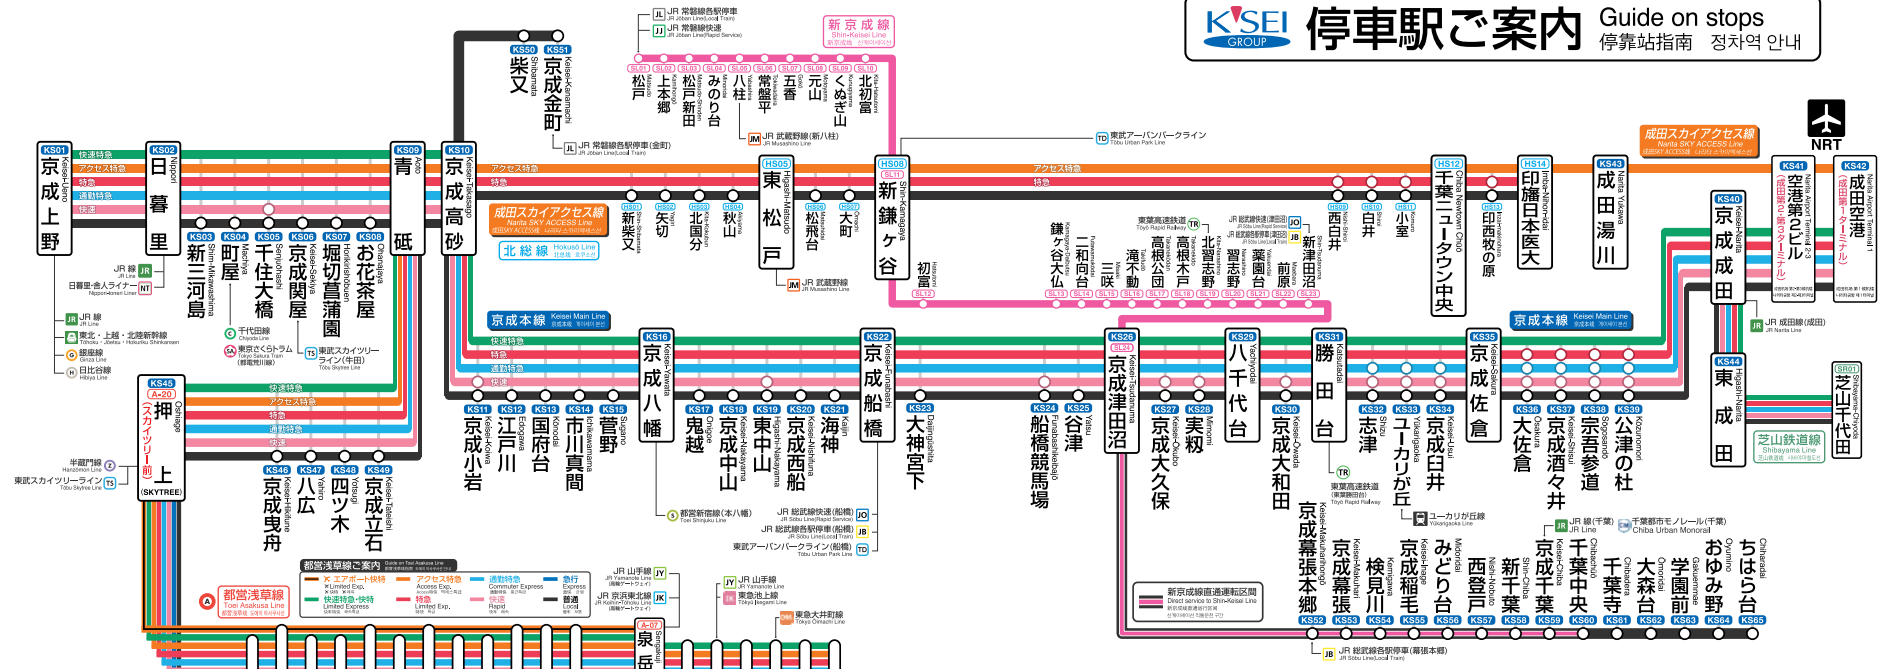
KEISEI GROUP 停車駅ご案内 Guide on stops 停靠站指南 정차역 안내

KS01 京成上野 Keisei-Ueno
KS02 日暮里 Nippori
KS03 新三河島 Shin-Mikawashima
KS04 町屋 Machiya
KS05 千住大橋 Senjuohashi
KS06 京成関屋 Keisei-Sekiya
KS07 堀切菖蒲園 Horikirishobuen
KS08 お花茶屋 Ohanajaya
KS09 青砥 Aoto
KS10 京成高砂 Keisei-Takasago
KS11 京成小岩 Keisei-Koiwa
KS12 江戸川 Edogawa
KS13 国府台 Konodai
KS14 市川真間 Ichikawamama
KS15 菅野 Sugano
KS16 京成八幡 Keisei-Yawata
KS17 鬼越 Onigoe
KS18 京成中山 Keisei-Nakayama
KS19 東中山 Higashi-Nakayama
KS20 京成西船 Keisei-Nishifuna
KS21 海神 Kaijin
KS22 京成船橋 Keisei-Funabashi
KS23 大神宮下 Daijingushita
KS24 船橋競馬場 Funabashikeibajo
KS25 谷津 Yatsu
KS26 京成津田沼 Keisei-Tsudanuma
KS27 京成大久保 Keisei-Okubo
KS28 実籾 Mimomi
KS29 八千代台 Yachiyodai
KS30 京成大和田 Keisei-Owada
KS31 勝田台 Katsutadai
KS32 志津 Shizu
KS33 ユーカリが丘 Yukarigaoka
KS34 京成臼井 Keisei-Usui
KS35 京成佐倉 Keisei-Sakura
KS36 大佐倉 Osakura
KS37 京成酒々井 Keisei-Shisui
KS38 宗吾参道 Sogosando
KS39 公津の杜 Kozunomori
KS40 京成成田 Keisei-Narita
KS41 空港第2ビル (成田第2・第3ターミナル) Narita Airport Terminal 2·3
KS42 成田空港 (成田第1ターミナル) Narita Airport Terminal 1
KS44 東成田 Higashi-Narita
KS45 押上 (スカイツリー前) (SKYTREE) Oshiage
KS46 京成曳舟 Keisei-Hikifune
KS47 八広 Yahiro
KS48 四ツ木 Yotsugi
KS49 京成立石 Keisei-Tateishi
KS50 柴又 Shibamata
KS51 京成金町 Keisei-Kanamachi
KS52 京成幕張本郷 Keisei-Makuharihongo
KS53 京成幕張 Keisei-Makuhari
KS54 検見川 Kemigawa
KS55 京成稲毛 Keisei-Inage
KS56 みどり台 Midoridai
KS57 西登戸 Nishi-Noboto
KS58 新千葉 Shin-Chiba
KS59 京成千葉 Keisei-Chiba
KS60 千葉中央 Chiba-Chuo
KS61 千葉寺 Chibadera
KS62 大森台 Omoridai
KS63 学園前 Gakuemmae
KS64 おゆみ野 Oyumino
KS65 ちはら台 Chiharadai

新京成線 Shin-Keisei Line
SL01 松戸 SL02 上本郷 SL03 松戸新田 SL04 みのり台 SL05 八柱 SL06 常盤平 SL07 五香 SL08 元山 SL09 くぬぎ山 SL10 北初富
SL11 新鎌ヶ谷 SL12 初富 SL13 鎌ヶ谷大仏 SL14 二和向台 SL15 三咲 SL16 滝不動 SL17 高根公団 SL18 高根木戸 SL19 北習志野 SL20 習志野 SL21 薬園台 SL22 前原 SL23 新津田沼

北総線 Hokuso Line
HS05 東松戸 Higashi-Matsudo
HS01 新柴又 HS02 矢切 HS03 北国分 HS04 秋山 HS06 松飛台 HS07 大町
HS08 新鎌ヶ谷 Shin-Kamagaya
HS09 西白井 HS10 白井 HS11 小室
HS12 千葉ニュータウン中央 Chiba Newtown Chuo
HS13 印西牧の原 Imba Nihon-idai
HS14 印旛日本医大
KS43 成田湯川 Narita Yukawa

SR01 芝山千代田 Shibayama-Chiyoda
芝山鉄道線 Shibayama Line

成田スカイアクセス線 Narita SKY ACCESS Line
京成本線 Keisei Main Line
快速特急 アクセス特急 特急 通勤特急 快速
都営浅草線 Toei Asakusa Line
A-20 A-07 泉岳
都営浅草線ご案内 Guide on Toei Asakusa Line
エアポート快特 Limited Exp. アクセス特急 Access Exp. 通勤特急 Commuter Express 急行 Express 快速特急・快特 Limited Express 特急 Limited Exp. 快速 Rapid 普通 Local

JR 常磐線各駅停車 JR Joban Line(Local Train)
JR 常磐線快速 JR Joban Line(Rapid Service)
JR 常磐線各駅停車(金町) JR Joban Line(Local Train)
JM JR 武蔵野線(新八柱) JR Musashino Line
JM JR 武蔵野線 JR Musashino Line
TD 東武アーバンパークライン Tobu Urban Park Line
東葉高速鉄道 Toyo Rapid Railway TR
JO JR 総武線快速(津田沼) JB JR 総武線各駅停車(津田沼)
JR 線 JR Line
日暮里・舎人ライナー Nippori-toneri Liner NT
JR 線 JR Line
東北・上越・北陸新幹線 Tohoku・Joetsu・Hokuriku Shinkansen
G 銀座線 Ginza Line
H 日比谷線 Hibiya Line
C 千代田線 Chiyoda Line
SA 東京さくらトラム Tokyo Sakura Tram (都電荒川線)
TS 東武スカイツリーライン(牛田) Tobu Skytree Line
Z 半蔵門線 Hanzomon Line
TS 東武スカイツリーライン Tobu Skytree Line
S 都営新宿線(本八幡) Toei Shinjuku Line
JO JR 総武線快速(船橋) JR Sobu Line(Rapid Service)
JB JR 総武線各駅停車(船橋) JR Sobu Line(Local Train)
TD 東武アーバンパークライン(船橋) Tobu Urban Park Line
TR 東葉高速鉄道(東葉勝田台) Toyo Rapid Railway
ユーカリが丘線 Yukarigaoka Line
JR 線(千葉) JR Line
千葉都市モノレール(千葉) Chiba Urban Monorail
JR 成田線(成田) JR Narita Line
JY JR 山手線 JR Yamanote Line
JK JR 京浜東北線 JR Keihin-Tohoku Line
JY JR 山手線 JR Yamanote Line
IN 東急池上線 Tokyu Ikegami Line
東急大井町線 Tokyu Oimachi Line
新京成線直通運転区間 Direct service to Shin-Keisei Line
JB JR 総武線各駅停車(幕張本郷) JR Sobu Line(Local Train)
NRT